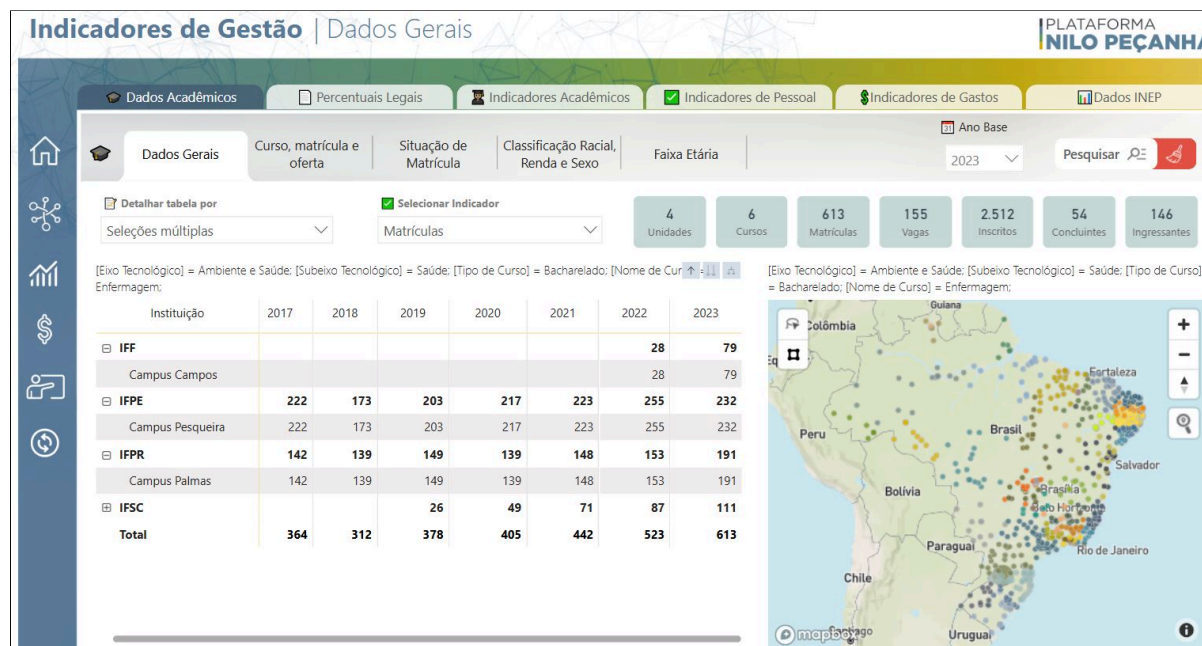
Indicadores de Gestão | Dados Gerais

PLATAFORMA
NILO PEÇANHA

Dados Acadêmicos | Percentuais Legais | Indicadores Acadêmicos | Indicadores de Pessoal | Indicadores de Gastos | Dados INEP

Dados Gerais | Curso, matrícula e oferta | Situação de Matrícula | Classificação Racial, Renda e Sexo | Faixa Etária

Ano Base
2023

Pesquisar

Detalhar tabela por
Seleções múltiplas

Selecionar Indicador
Matrículas

4 Unidades | 6 Cursos | 613 Matrículas | 155 Vagas | 2.512 Inscritos | 54 Concluintes | 146 Ingressantes

[Eixo Tecnológico] = Ambiente e Saúde; [Subeixo Tecnológico] = Saúde; [Tipo de Curso] = Bacharelado; [Nome de Cur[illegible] Enfermagem;

| Instituição | 2017 | 2018 | 2019 | 2020 | 2021 | 2022 | 2023 |
|---|---|---|---|---|---|---|---|
| ⊟ IFF | | | | | | 28 | 79 |
| Campus Campos | | | | | | 28 | 79 |
| ⊟ IFPE | 222 | 173 | 203 | 217 | 223 | 255 | 232 |
| Campus Pesqueira | 222 | 173 | 203 | 217 | 223 | 255 | 232 |
| ⊟ IFPR | 142 | 139 | 149 | 139 | 148 | 153 | 191 |
| Campus Palmas | 142 | 139 | 149 | 139 | 148 | 153 | 191 |
| ⊞ IFSC | | | 26 | 49 | 71 | 87 | 111 |
| Total | 364 | 312 | 378 | 405 | 442 | 523 | 613 |

[Eixo Tecnológico] = Ambiente e Saúde; [Subeixo Tecnológico] = Saúde; [Tipo de Curso] = Bacharelado; [Nome de Curso] = Enfermagem;

Guiana
Colômbia
Fortaleza
Peru
Brasil
Salvador
Bolívia
Brasília
Belo Horizonte
Paraguai
Rio de Janeiro
Chile
Uruguai
mapbox